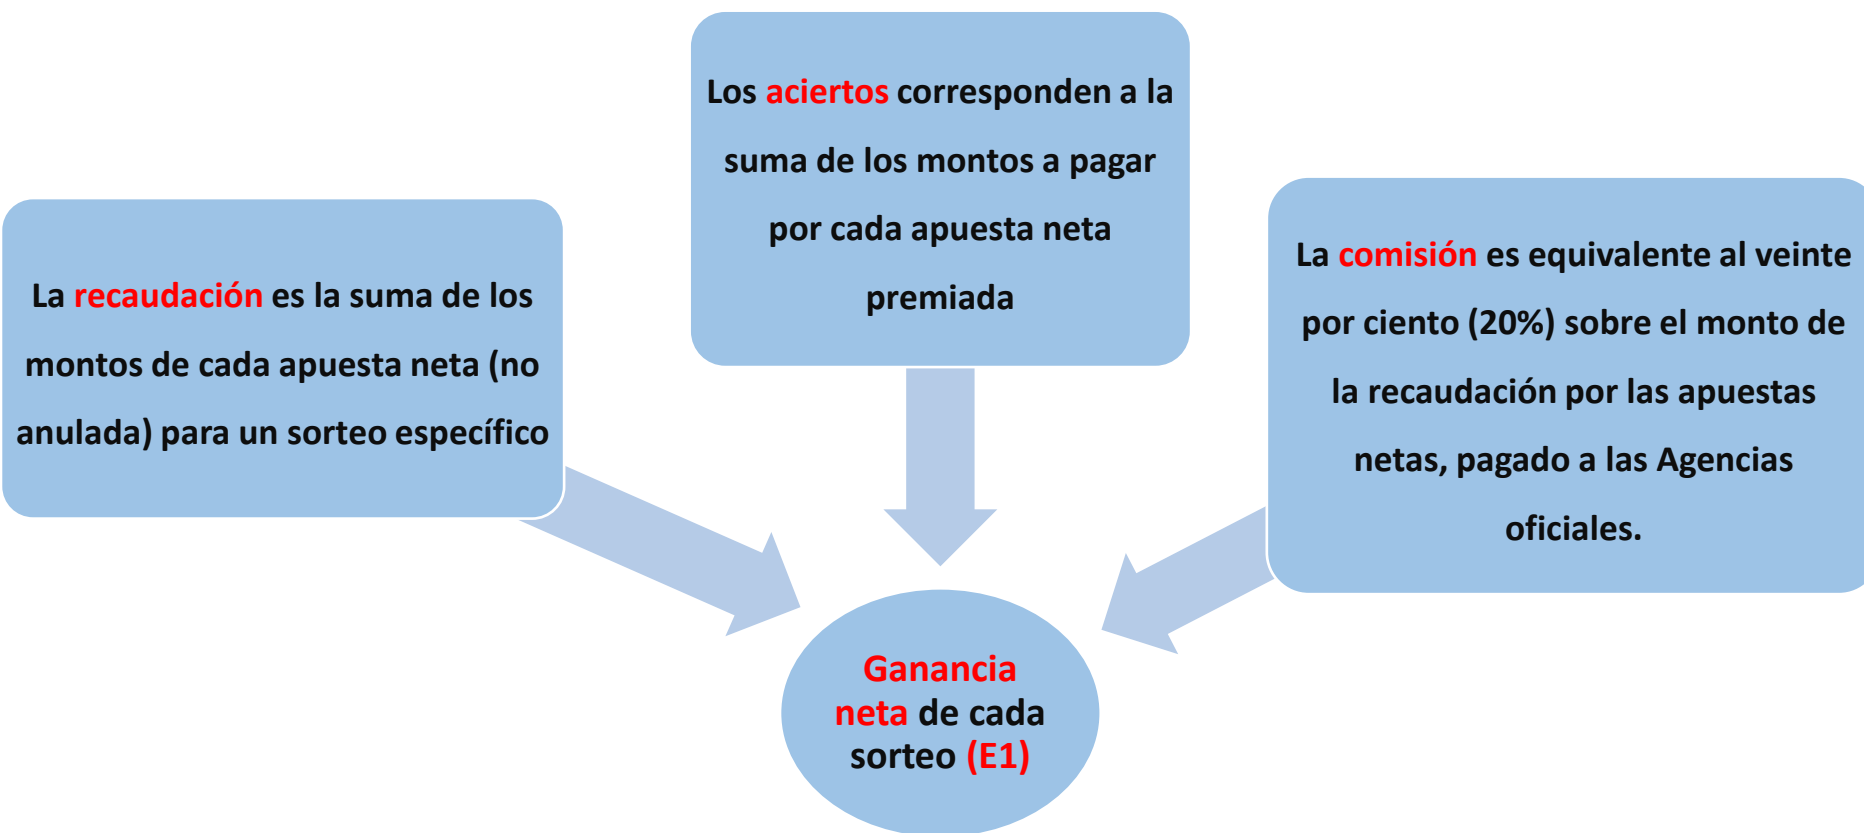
Los aciertos corresponden a la suma de los montos a pagar por cada apuesta neta premiada

La recaudación es la suma de los montos de cada apuesta neta (no anulada) para un sorteo específico

La comisión es equivalente al veinte por ciento (20%) sobre el monto de la recaudación por las apuestas netas, pagado a las Agencias oficiales.

Ganancia neta de cada sorteo (E1)